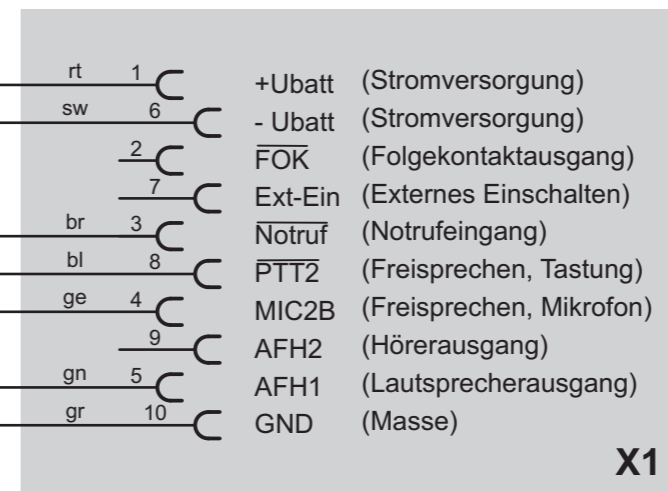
| Wire | Pin | Signal | Description |
|---|---|---|---|
| rt | 1 | +Ubatt | (Stromversorgung) |
| sw | 6 | - Ubatt | (Stromversorgung) |
| | 2 | $\overline{\text{FOK}}$ | (Folgekontaktausgang) |
| | 7 | Ext-Ein | (Externes Einschalten) |
| br | 3 | $\overline{\text{Notruf}}$ | (Notrufeingang) |
| bl | 8 | $\overline{\text{PTT2}}$ | (Freisprechen, Tastung) |
| ge | 4 | MIC2B | (Freisprechen, Mikrofon) |
| | 9 | AFH2 | (Hörerausgang) |
| gn | 5 | AFH1 | (Lautsprecherausgang) |
| gr | 10 | GND | (Masse) |

X1